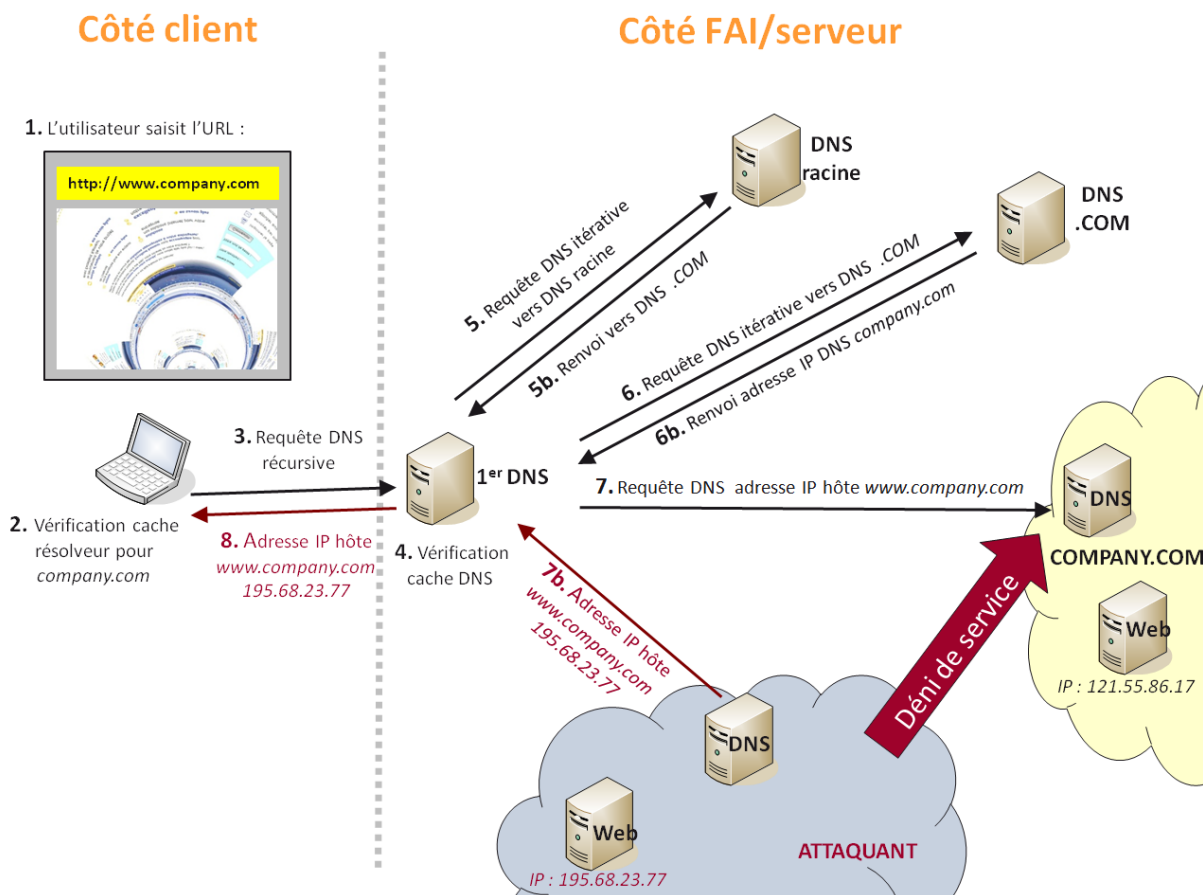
Côté client

Côté FAI/serveur

1. L'utilisateur saisit l'URL :

http://www.company.com

DNS racine

DNS .COM

5. Requête DNS itérative vers DNS racine

5b. Renvoi vers DNS .COM

6. Requête DNS itérative vers DNS .COM

6b. Renvoi adresse IP DNS company.com

3. Requête DNS récursive

1$^{er}$ DNS

2. Vérification cache résolveur pour company.com

8. Adresse IP hôte www.company.com 195.68.23.77

4. Vérification cache DNS

7. Requête DNS adresse IP hôte www.company.com

DNS

COMPANY.COM

Web

IP : 121.55.86.17

7b. Adresse IP hôte www.company.com 195.68.23.77

Déni de service

DNS

Web

IP : 195.68.23.77

ATTAQUANT